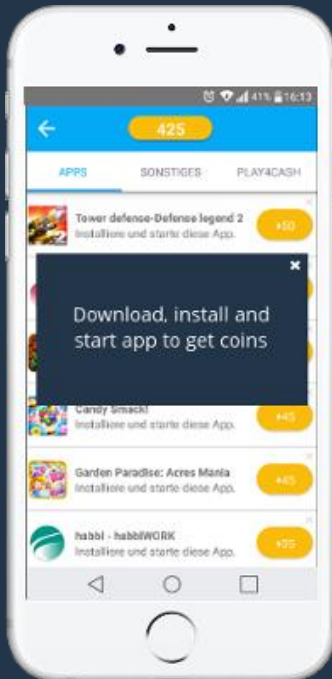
41% 16:13

425

APPS SONSTIGES PLAY4CASH

Tower defense-Defense legend 2
Installiere und starte diese App.
+50

Download, install and start app to get coins

Candy Smack!
Installiere und starte diese App.
+45

Garden Paradise: Acres Mania
Installiere und starte diese App.
+45

habbl - habblWORK
Installiere und starte diese App.
+35